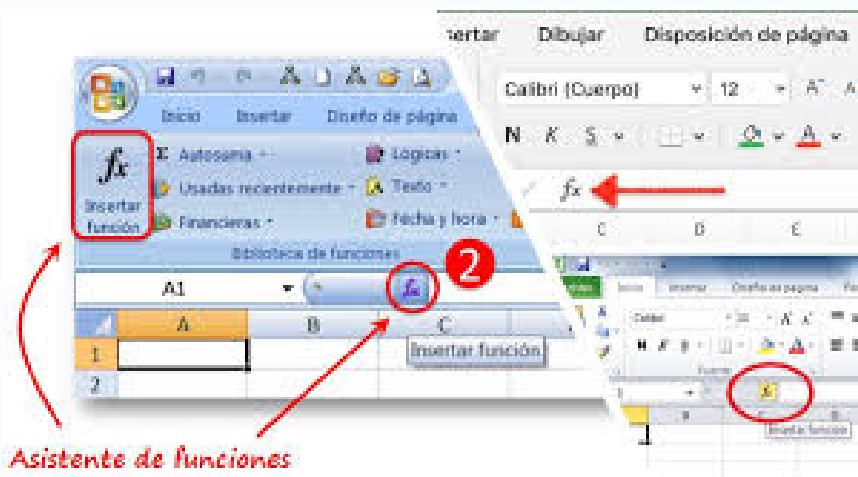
Inicio Insertar Diseño de página

$f_x$ Insertar función

Σ Autosuma
Usadas recientemente
Financieras
Lógicas
Texto
Fecha y hora

Biblioteca de funciones

A1

$f_x$

2

A B C

1
2

Insertar función

nsertar Dibujar Disposición de página

Calibri (Cuerpo) 12

N K S

$f_x$

C D E

Inicio Insertar Diseño de página

Calibri

Insertar función

Asistente de funciones